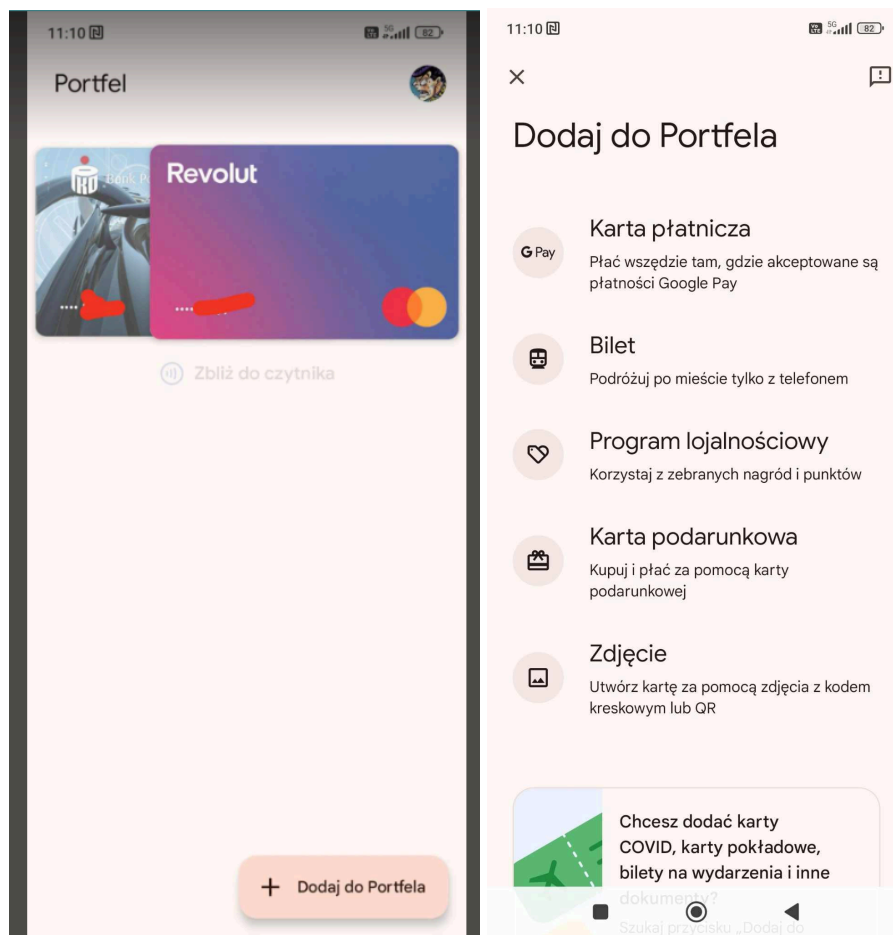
11:10

82

Portfel

Bank P

Revolut

....

....

Zbliż do czytnika

+ Dodaj do Portfela

11:10

82

×

Dodaj do Portfela

G Pay

Karta płatnicza

Płać wszędzie tam, gdzie akceptowane są płatności Google Pay

Bilet

Podróżuj po mieście tylko z telefonem

Program lojalnościowy

Korzystaj z zebranych nagród i punktów

Karta podarunkowa

Kupuj i płać za pomocą karty podarunkowej

Zdjęcie

Utwórz kartę za pomocą zdjęcia z kodem kreskowym lub QR

Chcesz dodać karty COVID, karty pokładowe, bilety na wydarzenia i inne dokumenty?

Szukaj przycisku „Dodaj do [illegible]